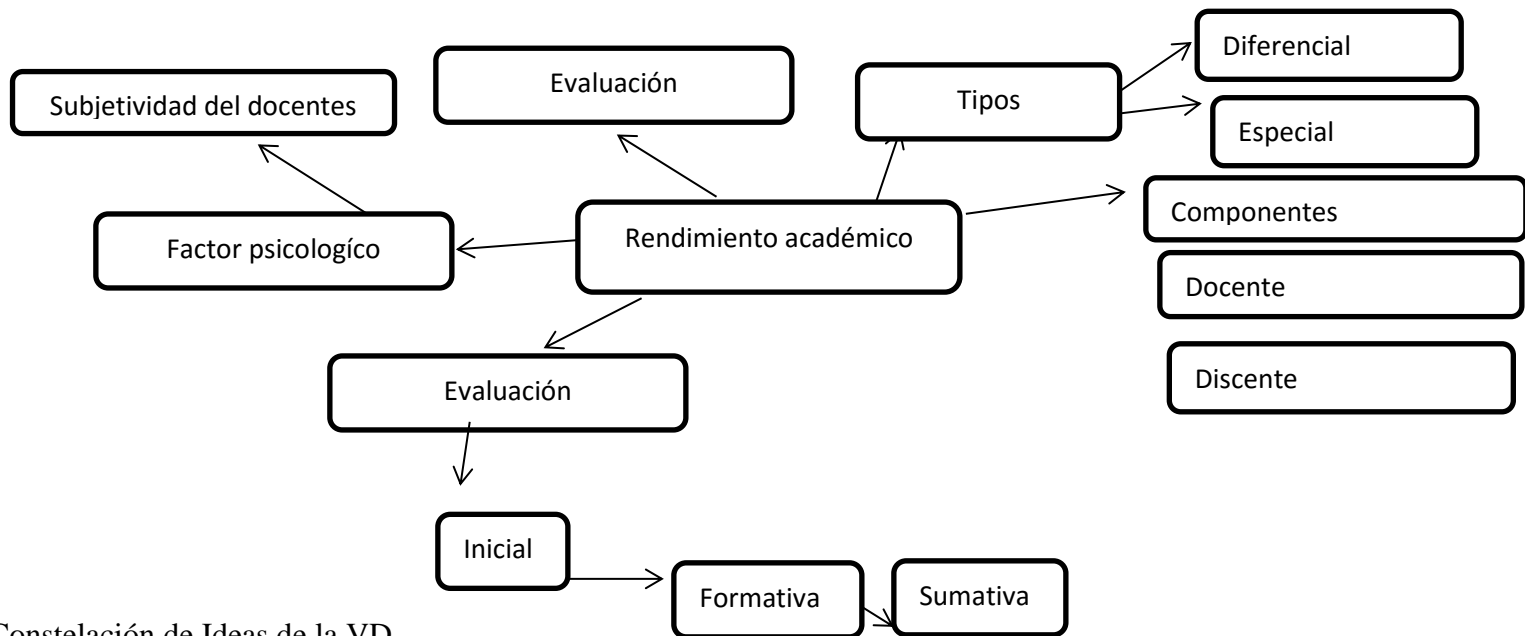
Subjetividad del docentes

Evaluación

Tipos

Diferencial

Especial

Factor psicologíco

Rendimiento académico

Componentes

Docente

Discente

Evaluación

Inicial

Formativa

Sumativa

Constelación de Ideas de la VD